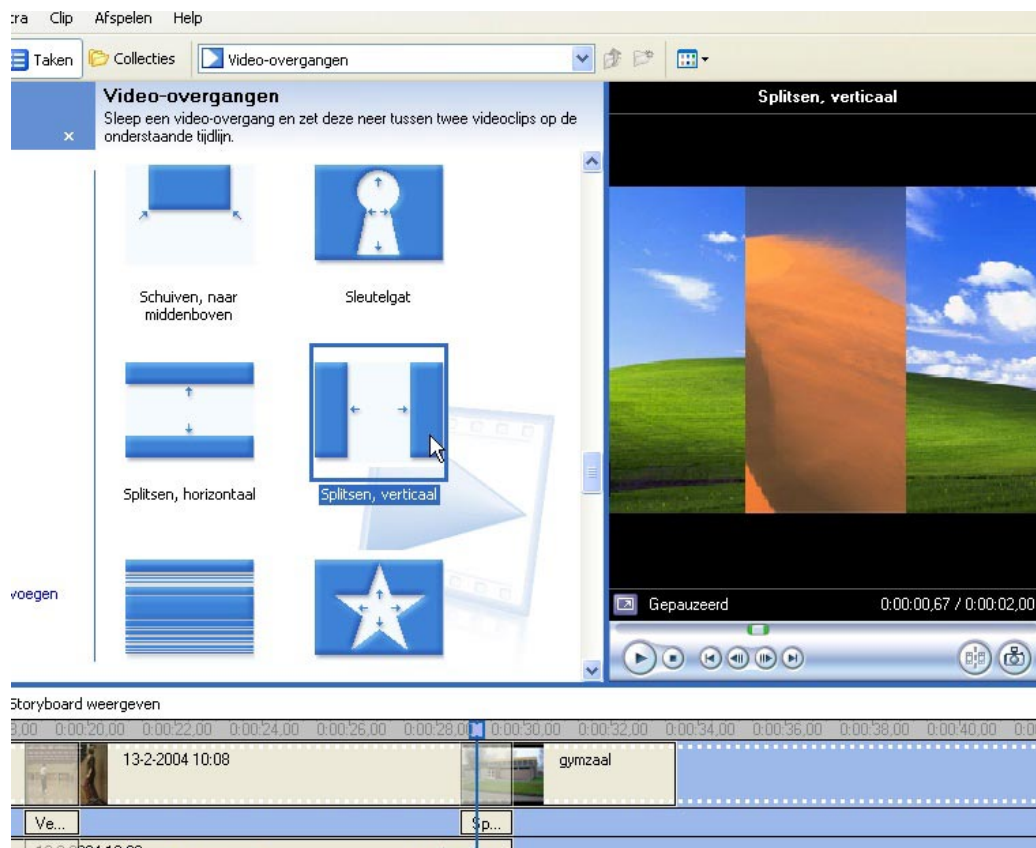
ra Clip Afspelen Help

Taken Collecties Video-overgangen

Video-overgangen
Sleep een video-overgang en zet deze neer tussen twee videoclips op de onderstaande tijdlijn.

Schuiven, naar middenboven

Sleutelgat

Splitsen, horizontaal

Splitsen, verticaal

voegen

Splitsen, verticaal

Gepauzeerd 0:00:00,67 / 0:00:02,00

Storyboard weergeven

0:00:20,00 0:00:22,00 0:00:24,00 0:00:26,00 0:00:28,00 0:00:30,00 0:00:32,00 0:00:34,00 0:00:36,00 0:00:38,00 0:00:40,00

13-2-2004 10:08

gymzaal

Ve...

Sp...